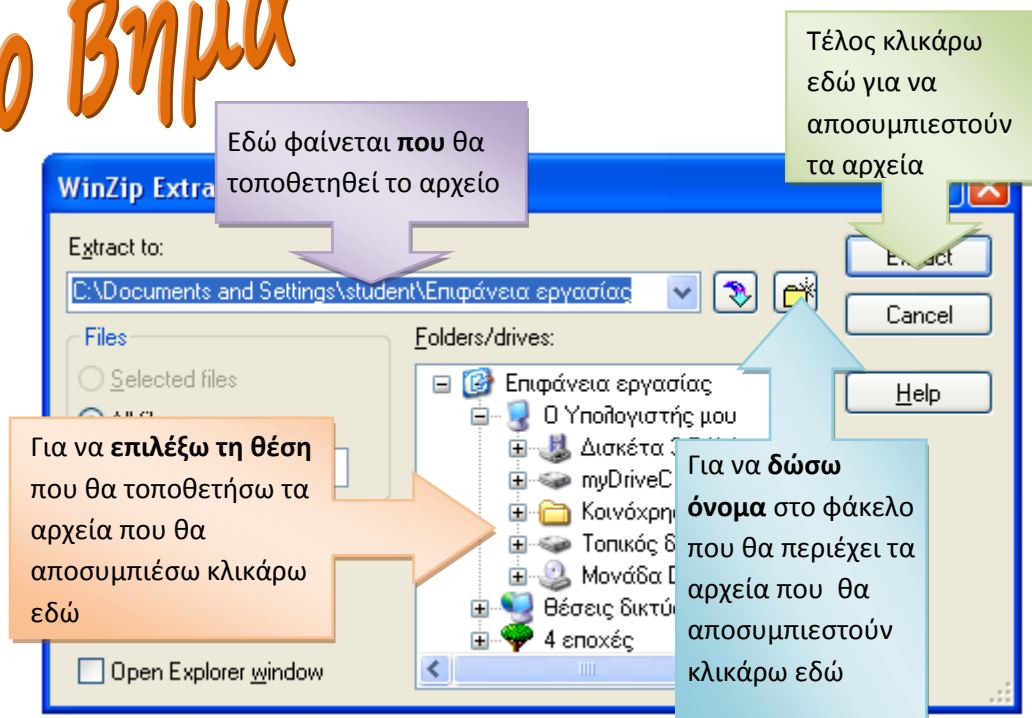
ο Βημα

Τέλος κλικάρω εδώ για να αποσυμπιεστούν τα αρχεία

Εδώ φαίνεται **που** θα τοποθετηθεί το αρχείο

WinZip Extra

Extract to:

C:\Documents and Settings\student\Επιφάνεια εργασίας

Extract

Cancel

Help

Files

Selected files

All fi

Folders/drives:

Επιφάνεια εργασίας

Ο Υπολογιστής μου

Δισκέτα 3

myDriveC

Κοινόχρηστ

Τοπικός δ

Μονάδα D

Θέσεις δικτύο

4 εποχές

Open Explorer window

Για να **επιλέξω τη θέση** που θα τοποθετήσω τα αρχεία που θα αποσυμπιέσω κλικάρω εδώ

Για να **δώσω όνομα** στο φάκελο που θα περιέχει τα αρχεία που θα αποσυμπιεστούν κλικάρω εδώ